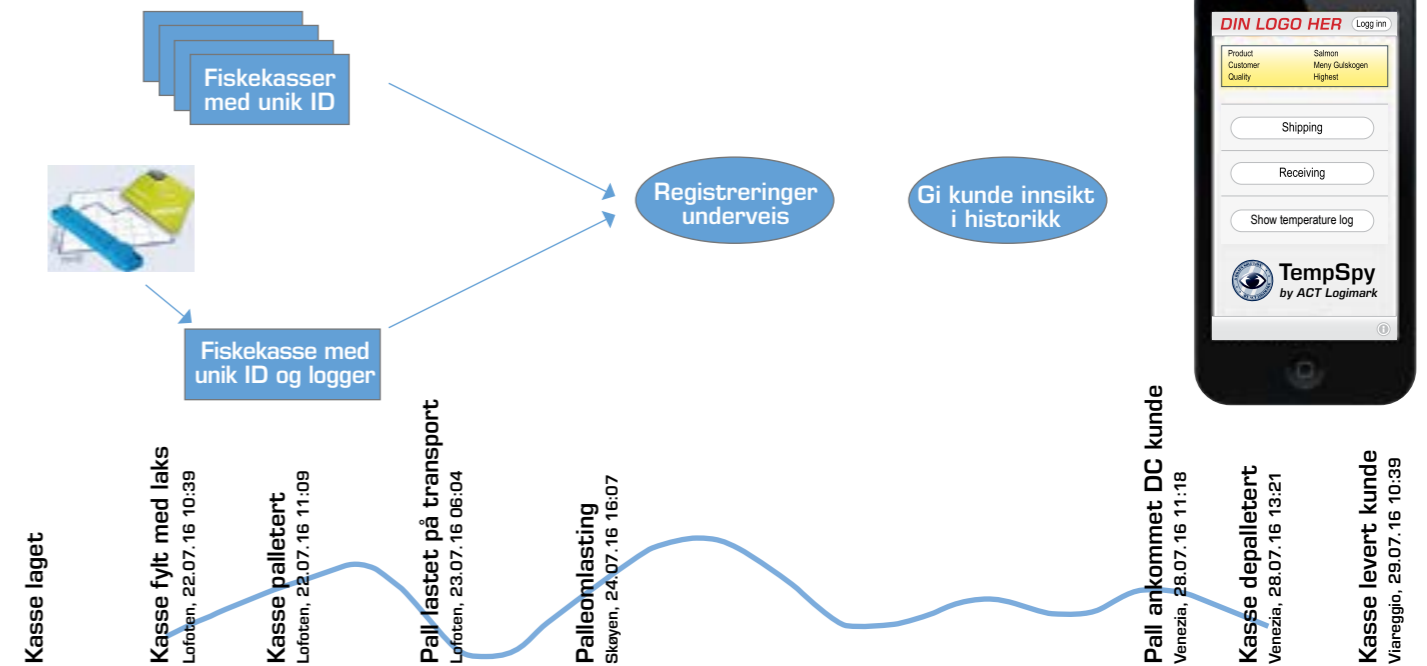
Fiskekasser med unik ID

Fiskekasse med unik ID og logger

Registreringer underveis

Gi kunde innsikt i historikk

DIN LOGO HER
Logg inn

| Product | Salmon |
|---|---|
| Customer | Meny Gulskogen |
| Quality | Highest |

Shipping

Receiving

Show temperature log

TempSpy
by ACT Logimark

Kasse laget

Kasse fylt med laks
Lofoten, 22.07.16 10:39

Kasse palletert
Lofoten, 22.07.16 11:09

Pall lastet på transport
Lofoten, 23.07.16 06:04

Palleomlasting
Skøyen, 24.07.16 16:07

Pall ankommet DC kunde
Venezia, 28.07.16 11:18

Kasse depalletert
Venezia, 28.07.16 13:21

Kasse levert kunde
Viareggio, 29.07.16 10:39